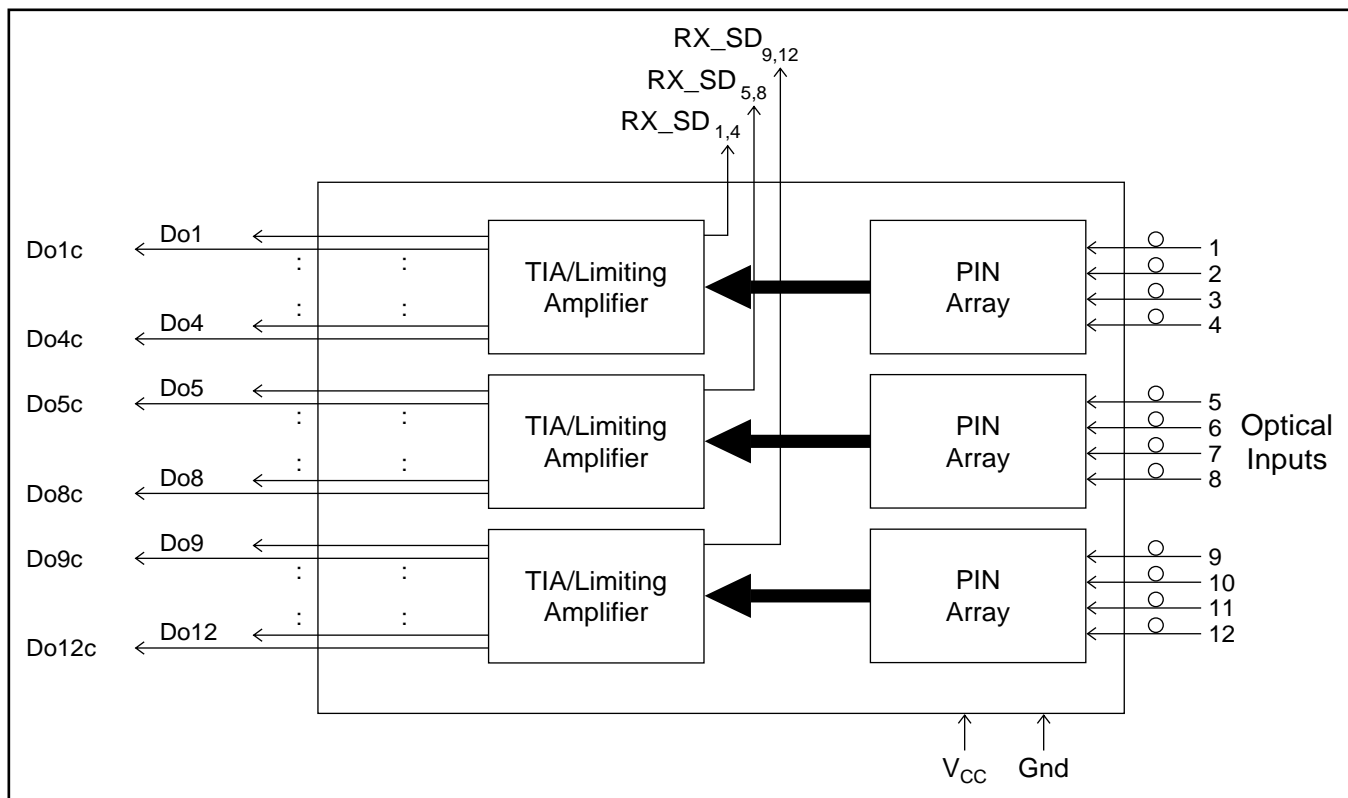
$RX\_SD_{9,12}$
$RX\_SD_{5,8}$
$RX\_SD_{1,4}$

Do1
Do1c
:
:
:
:
Do4
Do4c
TIA/Limiting Amplifier
PIN Array
1
2
3
4

Do5
Do5c
:
:
:
:
Do8
Do8c
TIA/Limiting Amplifier
PIN Array
5
6
7
8
Optical Inputs

Do9
Do9c
:
:
:
:
Do12
Do12c
TIA/Limiting Amplifier
PIN Array
9
10
11
12

$V_{CC}$
Gnd